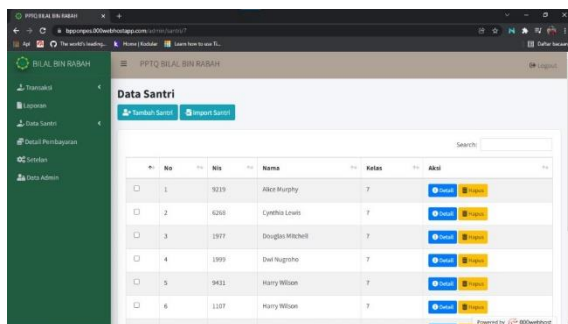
PPTQ BILAL BIN RABAH

bppcenpes.000webhostapp.com/admin/santri/?

Apl The world's leading... Home | Kodular Learn how to use Ti... Daftar bacaan

BILAL BIN RABAH

PPTQ BILAL BIN RABAH

Logout

Transaksi
Laporan
Data Santri
Detail Pembayaran
Setelan
Data Admin

Data Santri

Tambah Santri Import Santri

Search:

| | No | Nis | Nama | Kelas | Aksi |
|---|---|---|---|---|---|
| | 1 | 9219 | Alice Murphy | 7 | Detail Hapus |
| | 2 | 6268 | Cynthia Lewis | 7 | Detail Hapus |
| | 3 | 1977 | Douglas Mitchell | 7 | Detail Hapus |
| | 4 | 1999 | Dwi Nugroho | 7 | Detail Hapus |
| | 5 | 9431 | Harry Wilson | 7 | Detail Hapus |
| | 6 | 1107 | Harry Wilson | 7 | Detail Hapus |

Powered by 000webhost